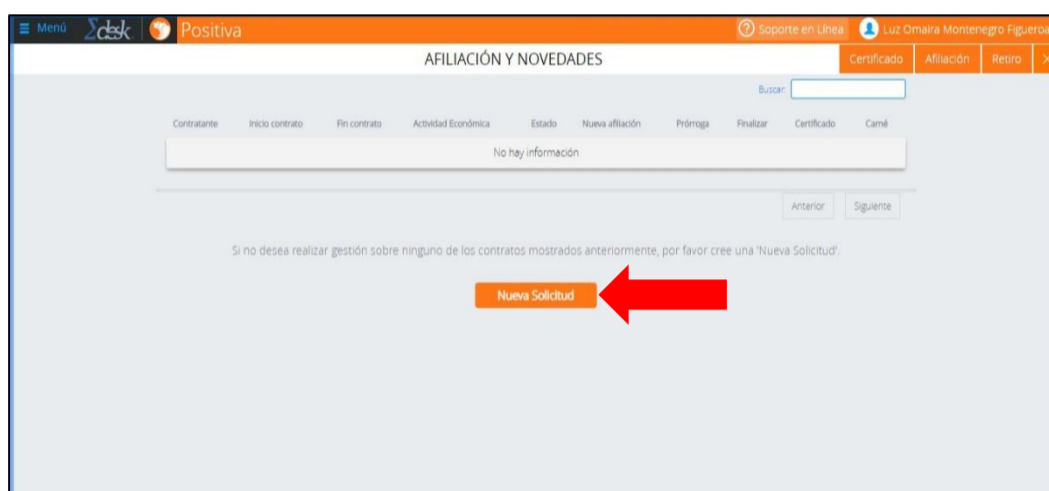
Menú ∑desk Positiva

Soporte en Línea Luz Omaira Montenegro Figueroa

AFILIACIÓN Y NOVEDADES

Certificado Afiliación Retiro

Buscar:

| Contratante | Inicio contrato | Fin contrato | Actividad Económica | Estado | Nueva afiliación | Prórroga | Finalizar | Certificado | Carné |
|---|---|---|---|---|---|---|---|---|---|
| No hay información | | | | | | | | | |

Anterior Siguiente

Si no desea realizar gestión sobre ninguno de los contratos mostrados anteriormente, por favor cree una 'Nueva Solicitud'.

Nueva Solicitud